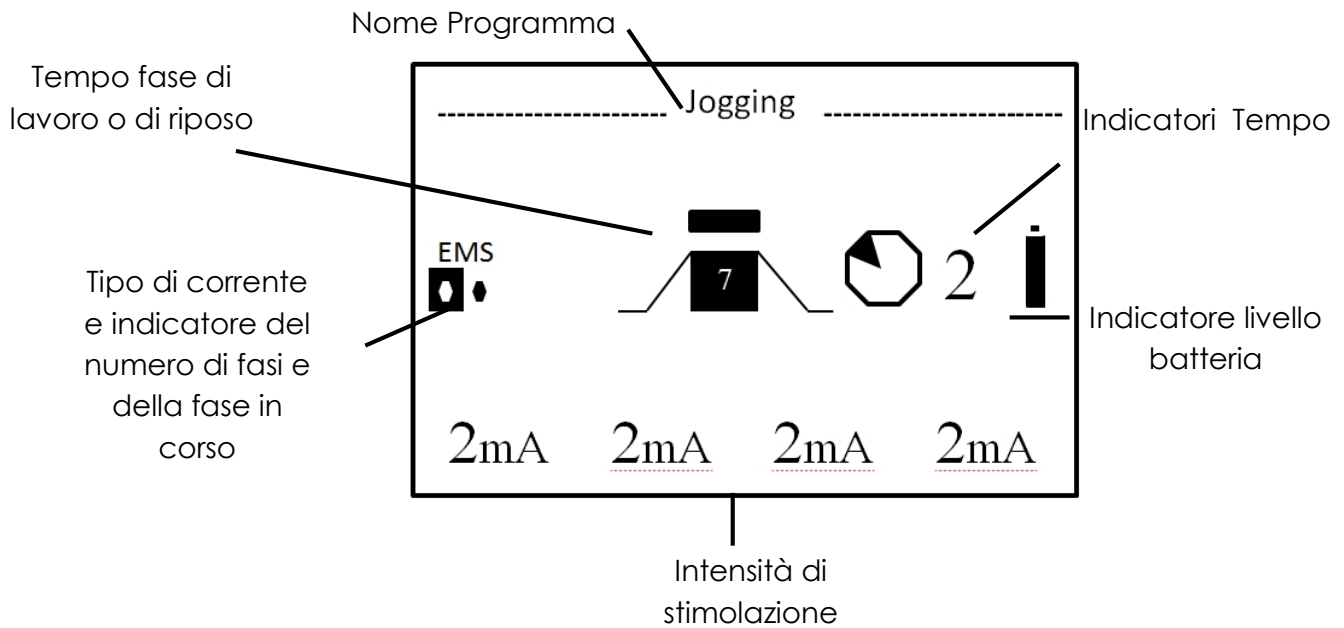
Nome Programma

Tempo fase di lavoro o di riposo

------------------------ Jogging ------------------------

Indicatori Tempo

EMS

Tipo di corrente e indicatore del numero di fasi e della fase in corso

7

2

Indicatore livello batteria

2mA 2mA 2mA 2mA

Intensità di stimolazione